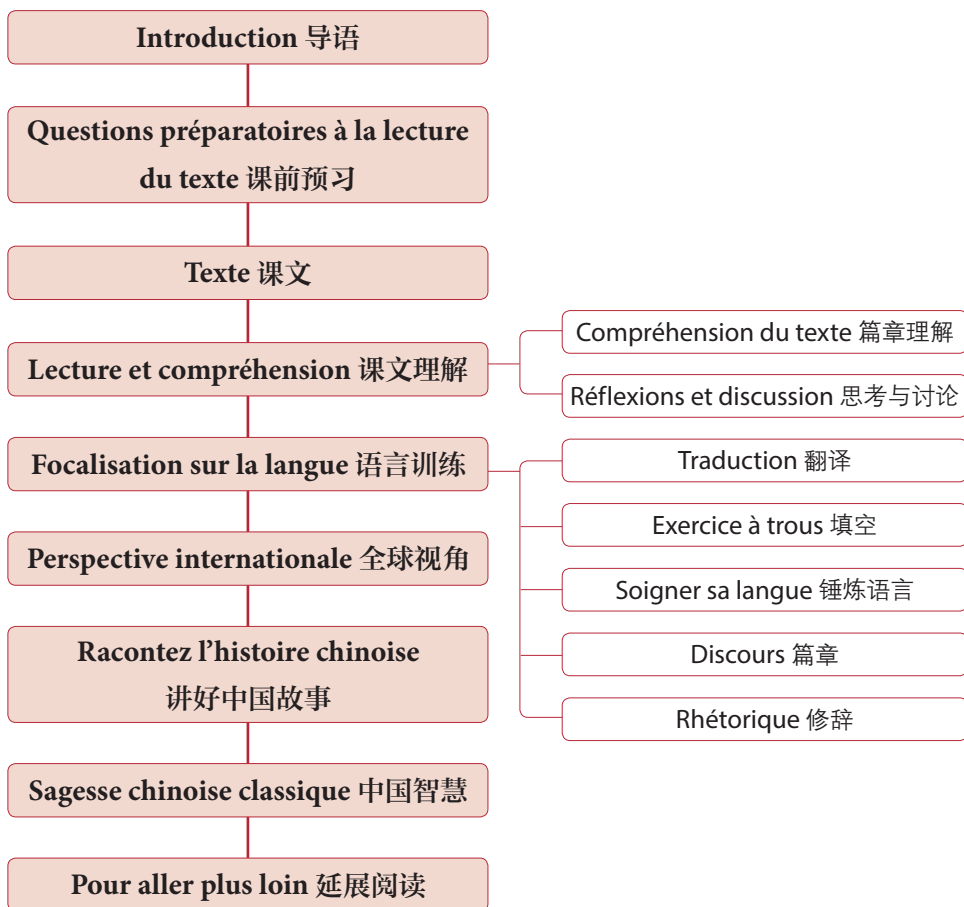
Introduction 导语

Questions préparatoires à la lecture du texte 课前预习

Texte 课文

Lecture et compréhension 课文理解

Compréhension du texte 篇章理解

Réflexions et discussion 思考与讨论

Focalisation sur la langue 语言训练

Traduction 翻译

Exercice à trous 填空

Soigner sa langue 锤炼语言

Discours 篇章

Rhétorique 修辞

Perspective internationale 全球视角

Racontez l’histoire chinoise 讲好中国故事

Sagesse chinoise classique 中国智慧

Pour aller plus loin 延展阅读